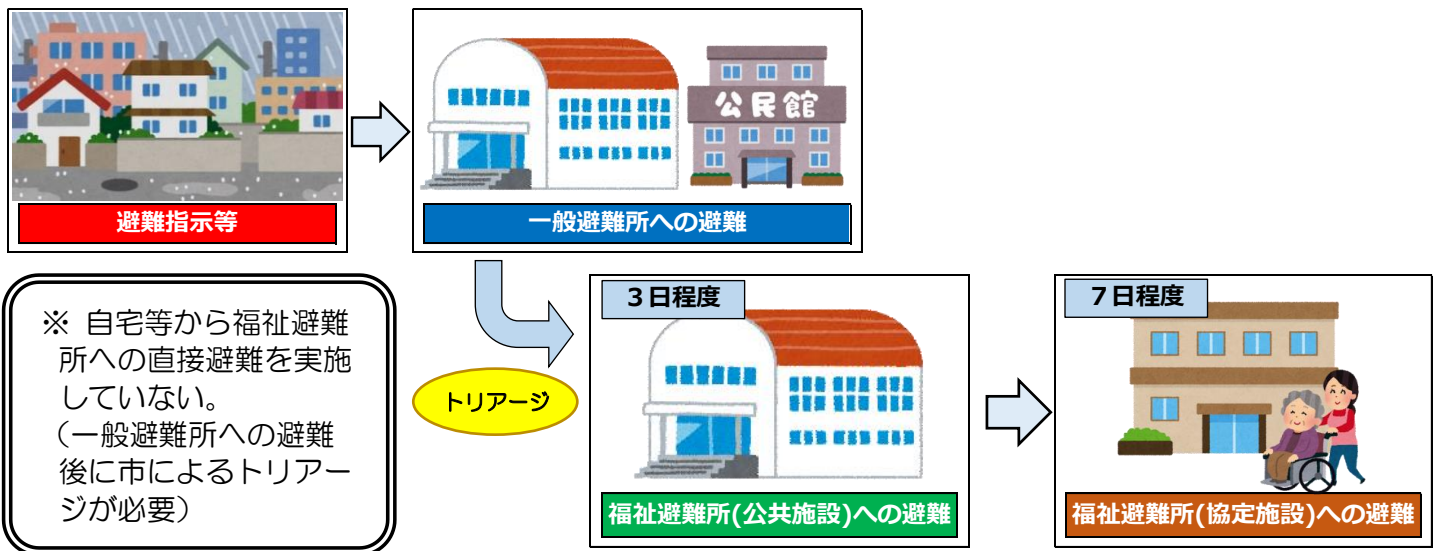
避難指示等

公民館

一般避難所への避難

※ 自宅等から福祉避難所への直接避難を実施していない。
（一般避難所への避難後に市によるトリアージが必要）

トリアージ

３日程度

福祉避難所(公共施設)への避難

７日程度

福祉避難所(協定施設)への避難